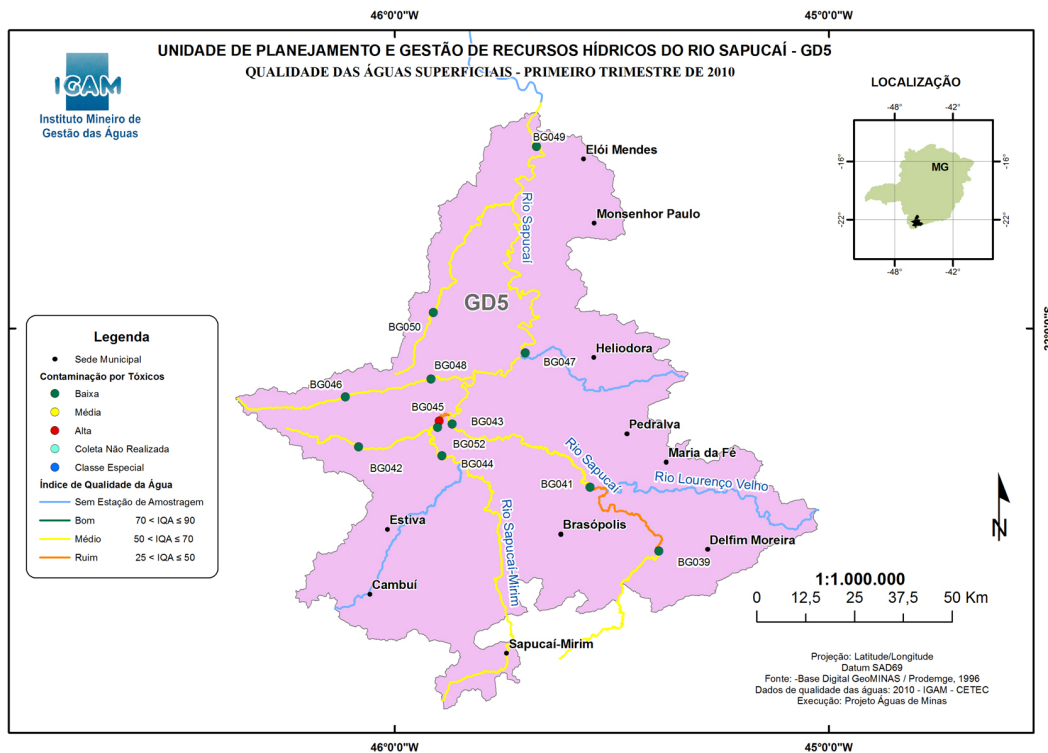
46°0'0"W

45°0'0"W

UNIDADE DE PLANEJAMENTO E GESTÃO DE RECURSOS HÍDRICOS DO RIO SAPUCAÍ - GD5

QUALIDADE DAS ÁGUAS SUPERFICIAIS - PRIMEIRO TRIMESTRE DE 2010

IGAM
Instituto Mineiro de Gestão das Águas

LOCALIZAÇÃO

-48° -42°

-16° -16°

MG

-22° -22°

-48° -42°

BG049
Elói Mendes
Rio Sapucaí
Monsenhor Paulo
GD5
BG050
BG047
Heliodora
BG048
BG046
BG045
BG043
Pedralva
BG052
Rio Sapucaí
Maria da Fé
BG042
BG044
BG041
Rio Lourenço Velho
Rio Sapucaí-Mirim
Estiva
Brasópolis
Delfim Moreira
BG039
Cambuí
Sapucaí-Mirim

Legenda
Sede Municipal
Contaminação por Tóxicos
Baixa
Média
Alta
Coleta Não Realizada
Classe Especial
Índice de Qualidade da Água
Sem Estação de Amostragem
Bom 70 < IQA ≤ 90
Médio 50 < IQA ≤ 70
Ruim 25 < IQA ≤ 50

N

1:1.000.000
0 12,5 25 37,5 50 Km

Projeção: Latitude/Longitude
Datum SAD69
Fonte: -Base Digital GeoMINAS / Prodemge, 1996
Dados de qualidade das águas: 2010 - IGAM - CETEC
Execução: Projeto Águas de Minas

46°0'0"W

45°0'0"W